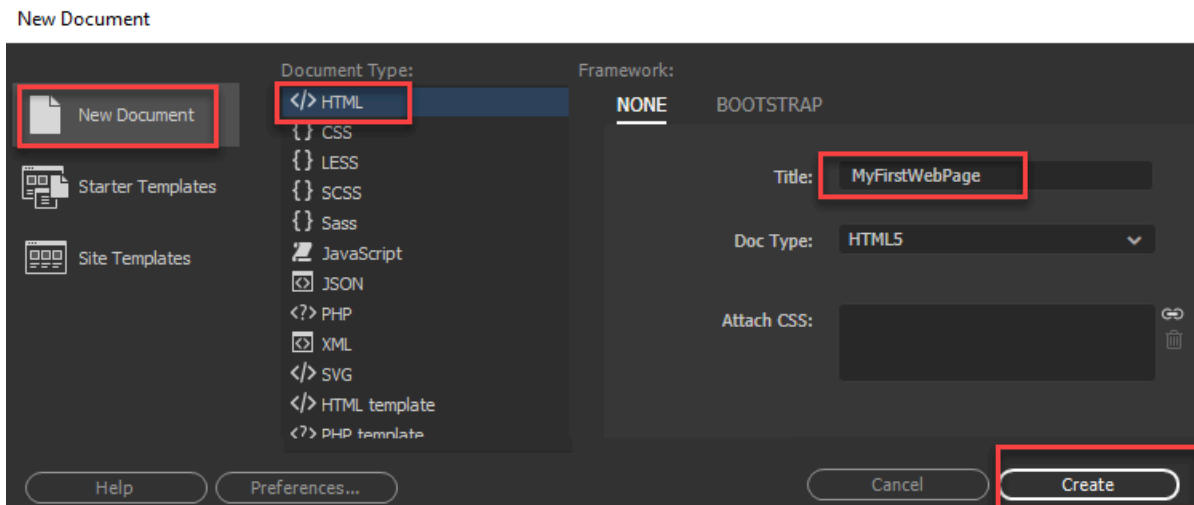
New Document

New Document
Starter Templates
Site Templates

Document Type:
</> HTML
{} CSS
{} LESS
{} SCSS
{} Sass
JavaScript
JSON
<?> PHP
XML
</> SVG
</> HTML template
<?> PHP template

Framework:
NONE
BOOTSTRAP

Title: MyFirstWebPage
Doc Type: HTML5
Attach CSS:

Help
Preferences...
Cancel
Create